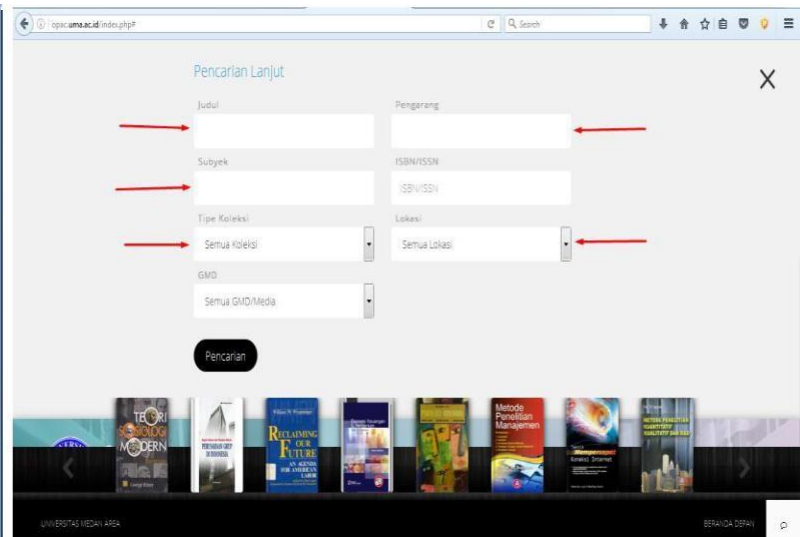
opac.uma.ac.id/index.php#

Search

Pencarian Lanjut

X

Judul

Pengarang

Subyek

ISBN/ISSN

ISBN/ISSN

Tipe Koleksi

Semua Koleksi

Lokasi

Semua Lokasi

GMD

Semua GMD/Media

Pencarian

TEORI SOSIOLOGI MODERN

Reclaiming Our Future

Metode Penelitian Manajemen

UNIVERSITAS MEDAN AREA

BERANDA DEPAN